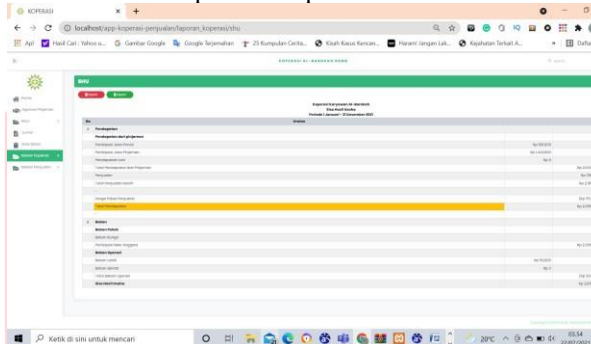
KOPERASI × +

localhost/app-koperasi-penjualan/laporan_koperasi/shu

Apl | Hasil Cari : Yahoo s... | Gambar Google | Google Terjemahan | 25 Kumpulan Cerita... | Kisah Kasus Kencan... | Haram! Jangan Lak... | Kejahatan Terkait A... | Daftar

KOPERASI AL-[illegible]

SHU

Koperasi Karyawan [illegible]
Sisa Hasil Usaha
Periode 1 Januari - 31 Desember 2021

| No | Uraian | | |
|---|---|---|---|
| A | Pendapatan | | |
| | Pendapatan dari pinjaman | | |
| | Pendapatan Jasa Pinjaman | Rp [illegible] | |
| | Pendapatan Jasa Pinjaman | Rp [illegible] | |
| | Pendapatan Lain-Lain | Rp 0 | |
| | Total Pendapatan dari Pinjaman | | Rp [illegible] |
| | Pengeluaran | | Rp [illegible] |
| | Total Pengeluaran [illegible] | | Rp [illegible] |
| | | | |
| | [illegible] | | Rp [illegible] |
| | Total Pendapatan | | Rp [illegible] |
| B | Beban | | |
| | Beban Pokok | | |
| | Beban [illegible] | | |
| | Pendapatan Bebas Anggota | | Rp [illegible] |
| | Beban Operasi | | |
| | Beban Listrik | Rp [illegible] | |
| | Beban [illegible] | Rp 0 | |
| | Total Beban Operasi | | Rp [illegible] |
| | Sisa Hasil Usaha | | Rp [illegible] |

Ketik di sini untuk mencari

20°C

03.54
22/07/2021